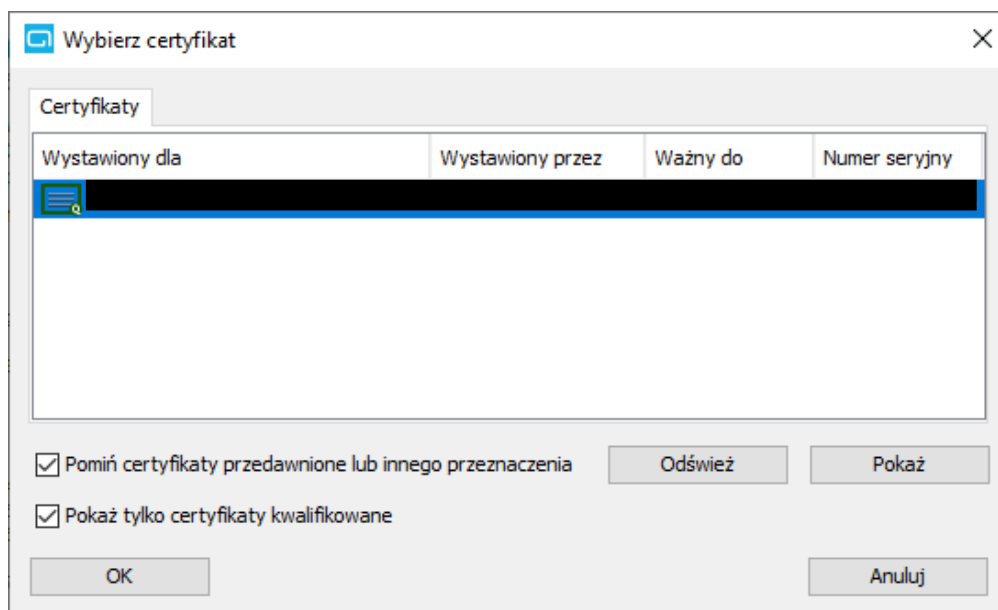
Wybierz certyfikat

Certyfikaty

| Wystawiony dla | Wystawiony przez | Ważny do | Numer seryjny |
|---|---|---|---|
| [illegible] | | | |

☑ Pomiń certyfikaty przedawnione lub innego przeznaczenia

Odśwież

Pokaż

☑ Pokaż tylko certyfikaty kwalifikowane

OK

Anuluj